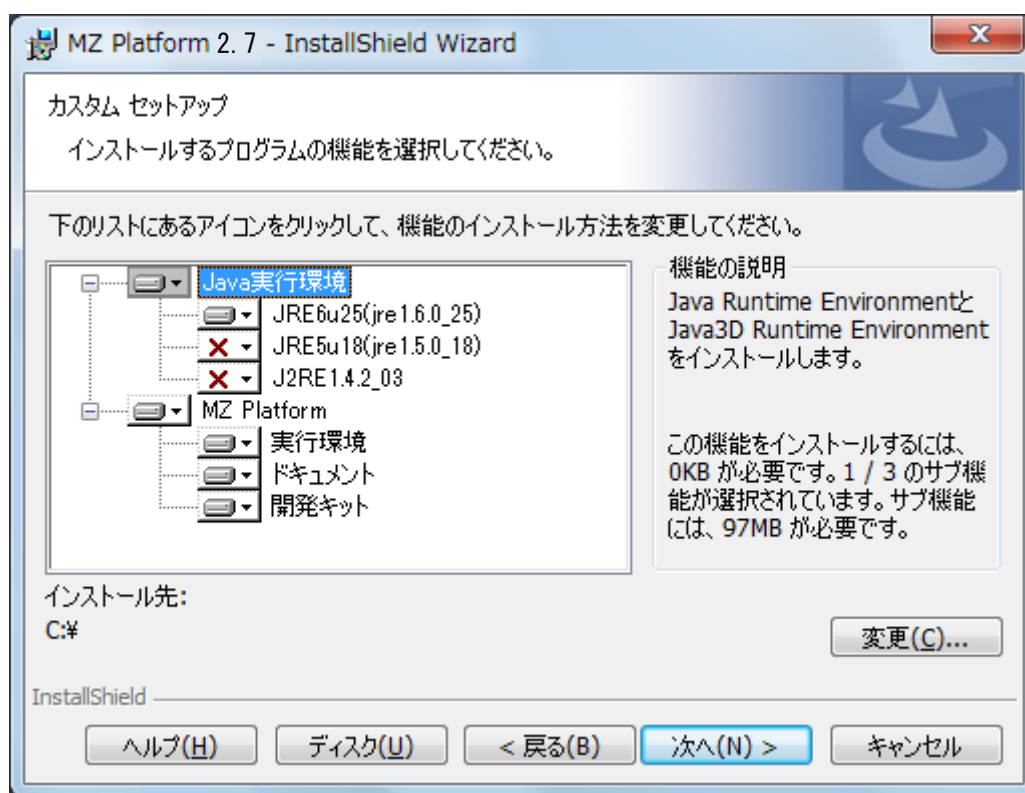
MZ Platform 2. 7 - InstallShield Wizard

カスタム セットアップ

インストールするプログラムの機能を選択してください。

下のリストにあるアイコンをクリックして、機能のインストール方法を変更してください。

Java実行環境
JRE6u25(jre1.6.0_25)
JRE5u18(jre1.5.0_18)
J2RE1.4.2_03
MZ Platform
実行環境
ドキュメント
開発キット

機能の説明
Java Runtime Environmentと Java3D Runtime Environment をインストールします。

この機能をインストールするには、0KB が必要です。1 / 3 のサブ機能が選択されています。サブ機能には、97MB が必要です。

インストール先:
C:¥

変更(C)...

InstallShield

ヘルプ(H)
ディスク(U)
< 戻る(B)
次へ(N) >
キャンセル